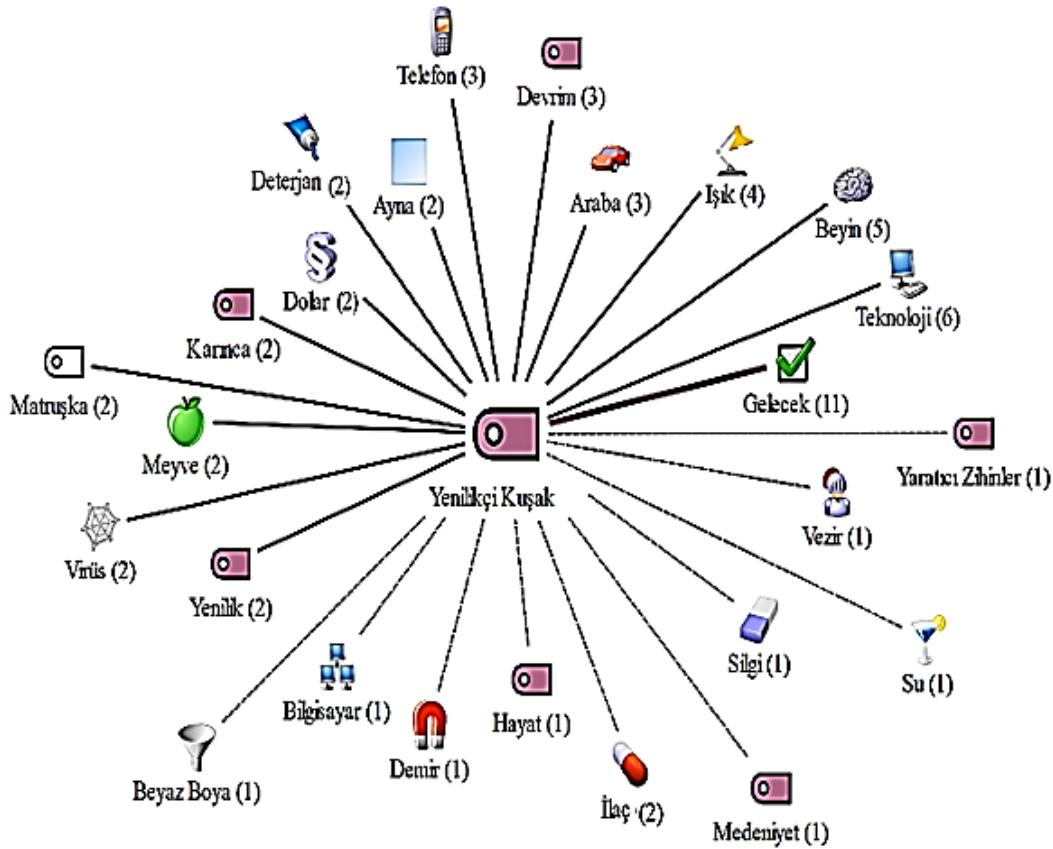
Telefon (3)
Devrim (3)
Deterjan (2)
Ayna (2)
Araba (3)
Işık (4)
Beyin (5)
Dolar (2)
Teknoloji (6)
Karınca (2)
Matruşka (2)
Gelecek (11)
Meyve (2)
Yaratıcı Zihinler (1)
Yenilikçi Kuşak
Vezir (1)
Virüs (2)
Yenilik (2)
Silgi (1)
Su (1)
Bilgisayar (1)
Hayat (1)
Demir (1)
Beyaz Boya (1)
İlaç (2)
Medeniyet (1)